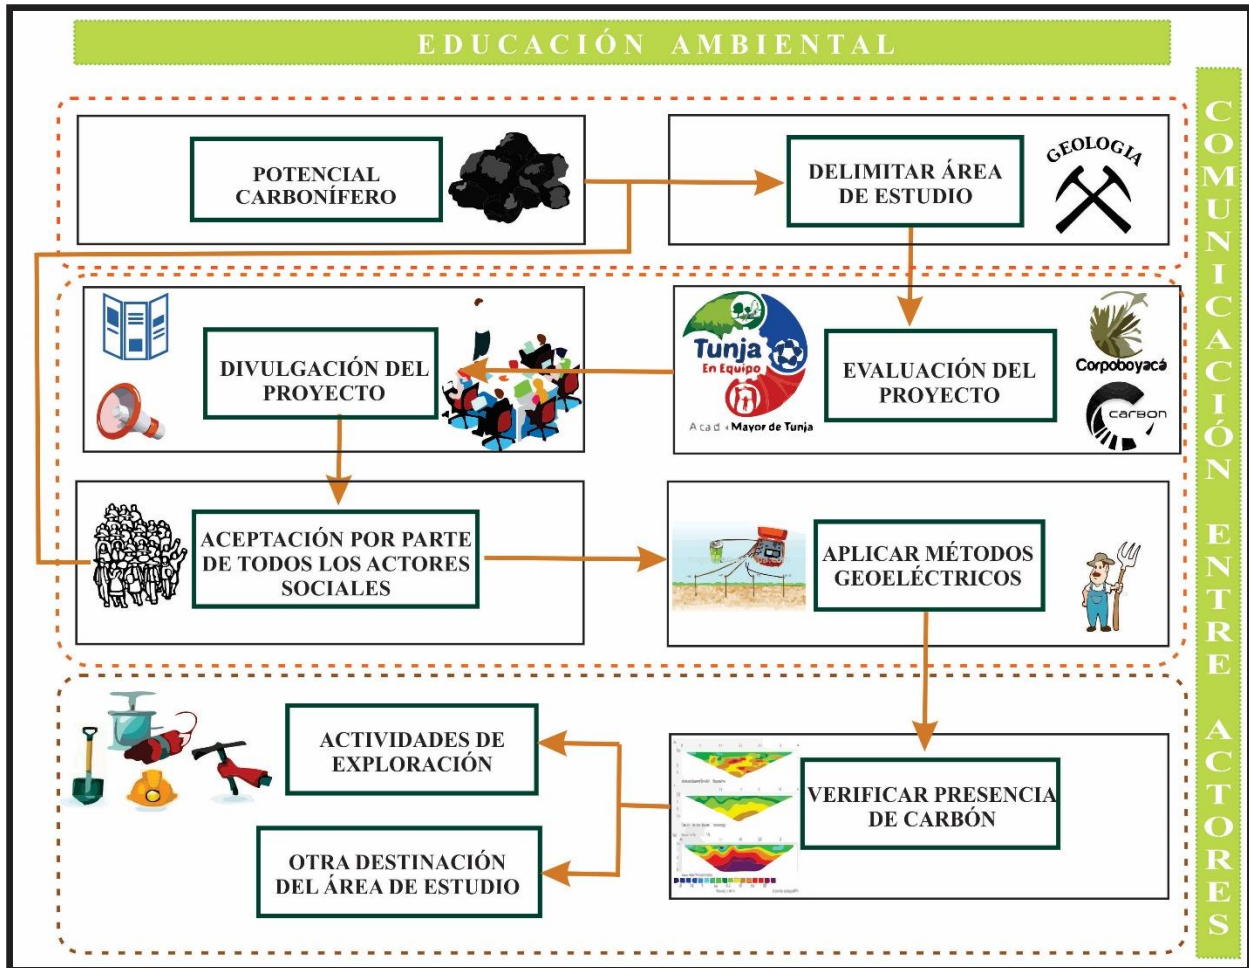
EDUCACIÓN AMBIENTAL

COMUNICACIÓN ENTRE ACTORES

POTENCIAL CARBONÍFERO

DELIMITAR ÁREA DE ESTUDIO

GEOLOGIA

DIVULGACIÓN DEL PROYECTO

Tunja En Equipo

Alcaldía Mayor de Tunja

EVALUACIÓN DEL PROYECTO

Corpoboyacá

carbon

ACEPTACIÓN POR PARTE DE TODOS LOS ACTORES SOCIALES

APLICAR MÉTODOS GEOELÉCTRICOS

ACTIVIDADES DE EXPLORACIÓN

OTRA DESTINACIÓN DEL ÁREA DE ESTUDIO

VERIFICAR PRESENCIA DE CARBÓN